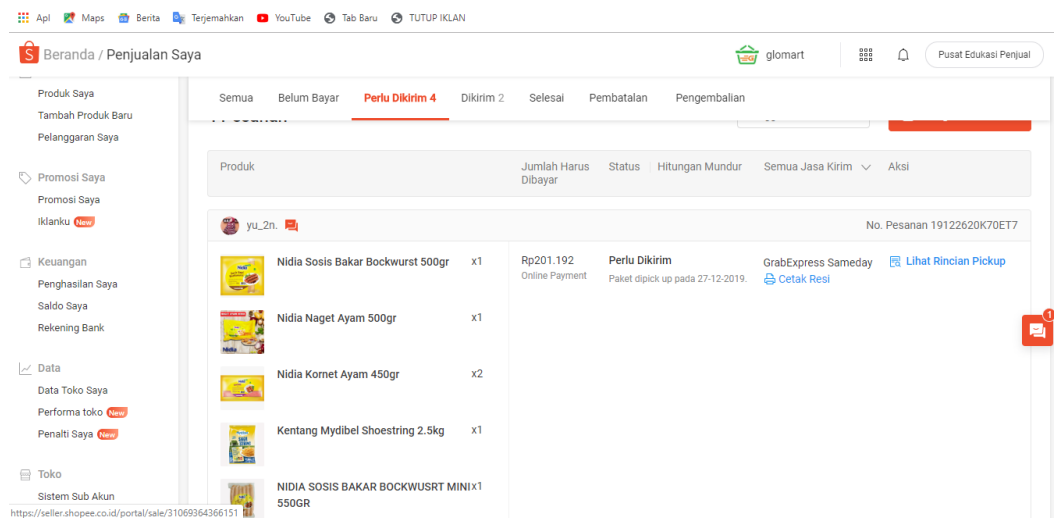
Apl Maps Berita Terjemahkan YouTube Tab Baru TUTUP IKLAN

Beranda / Penjualan Saya

glomart

Pusat Edukasi Penjual

Produk Saya
Tambah Produk Baru
Pelanggaran Saya

Promosi Saya
Promosi Saya
Iklanku New

Keuangan
Penghasilan Saya
Saldo Saya
Rekening Bank

Data
Data Toko Saya
Performa toko New
Penalti Saya New

Toko
Sistem Sub Akun

Semua Belum Bayar Perlu Dikirim 4 Dikirim 2 Selesai Pembatalan Pengembalian

| Produk | | Jumlah Harus Dibayar | Status | Hitungan Mundur | Semua Jasa Kirim | Aksi |
|---|---|---|---|---|---|---|

yu_2n.

No. Pesanan 19122620K70ET7

| Nidia Sosis Bakar Bockwurst 500gr | x1 | Rp201.192 Online Payment | Perlu Dikirim Paket dipick up pada 27-12-2019. | GrabExpress Sameday Cetak Resi | Lihat Rincian Pickup |
|---|---|---|---|---|---|
| Nidia Naget Ayam 500gr | x1 | | | | |
| Nidia Kornet Ayam 450gr | x2 | | | | |
| Kentang Mydibel Shoestring 2.5kg | x1 | | | | |
| NIDIA SOSIS BAKAR BOCKWUSRT MINI 550GR | x1 | | | | |

1

https://seller.shopee.co.id/portal/sale/31069364366151